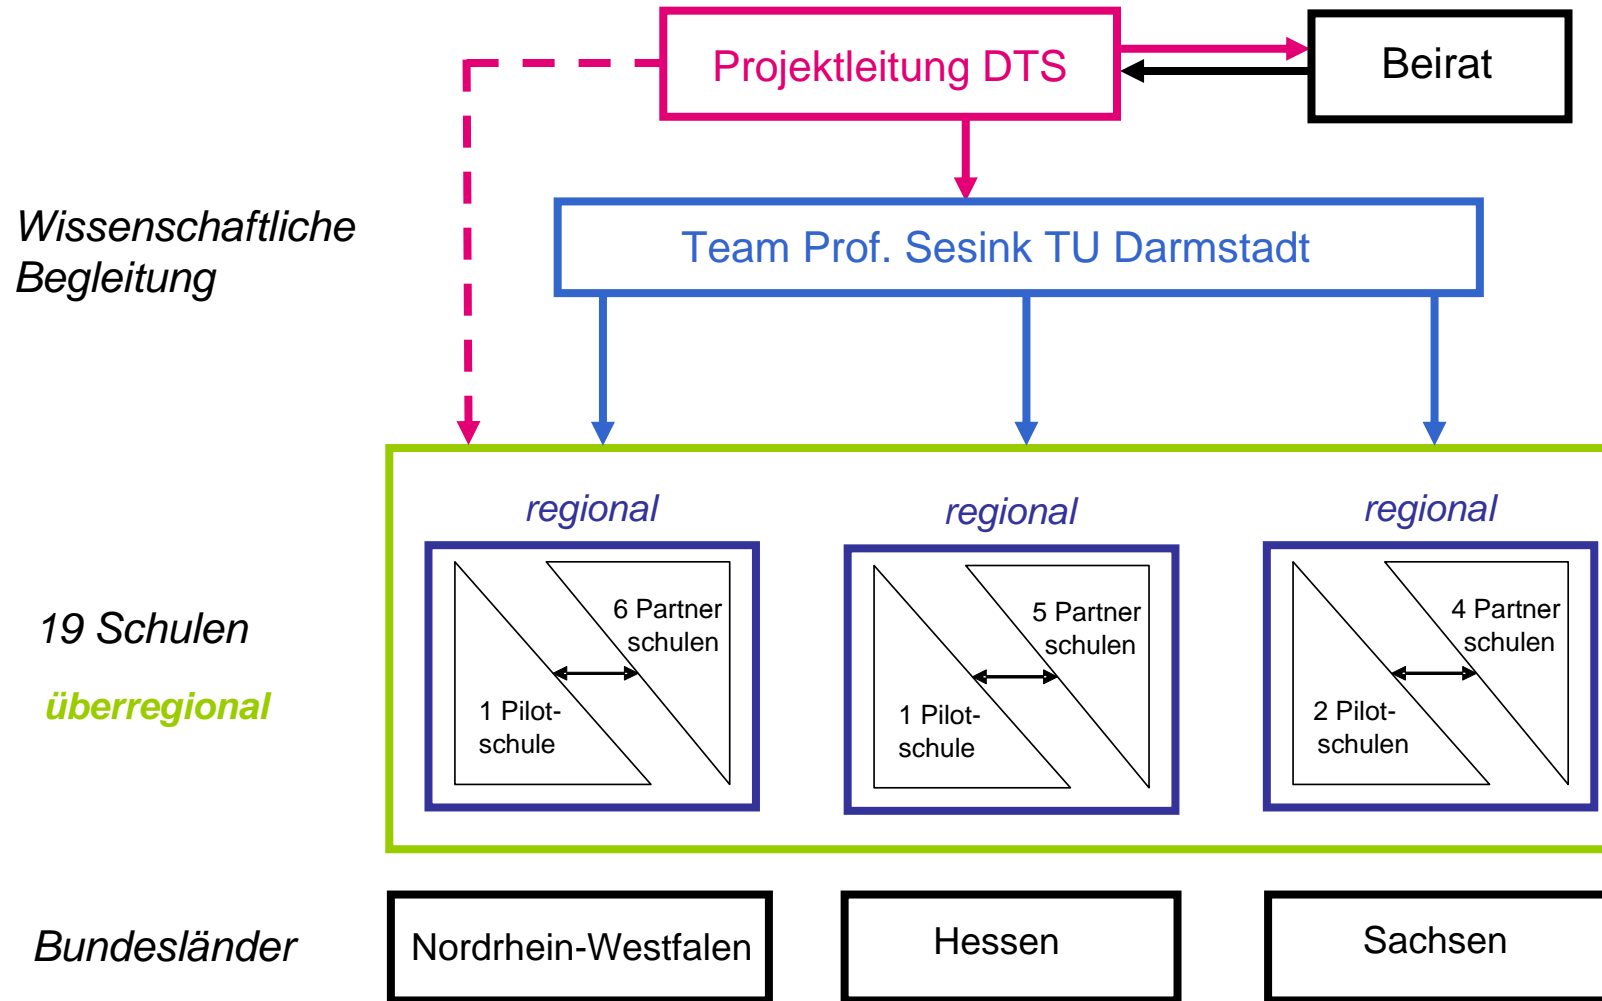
Projektleitung DTS

Beirat

Wissenschaftliche Begleitung

Team Prof. Sesink TU Darmstadt

regional

regional

regional

6 Partner schulen

1 Pilot- schule

5 Partner schulen

1 Pilot- schule

4 Partner schulen

2 Pilot- schulen

19 Schulen

überregional

Bundesländer

Nordrhein-Westfalen

Hessen

Sachsen